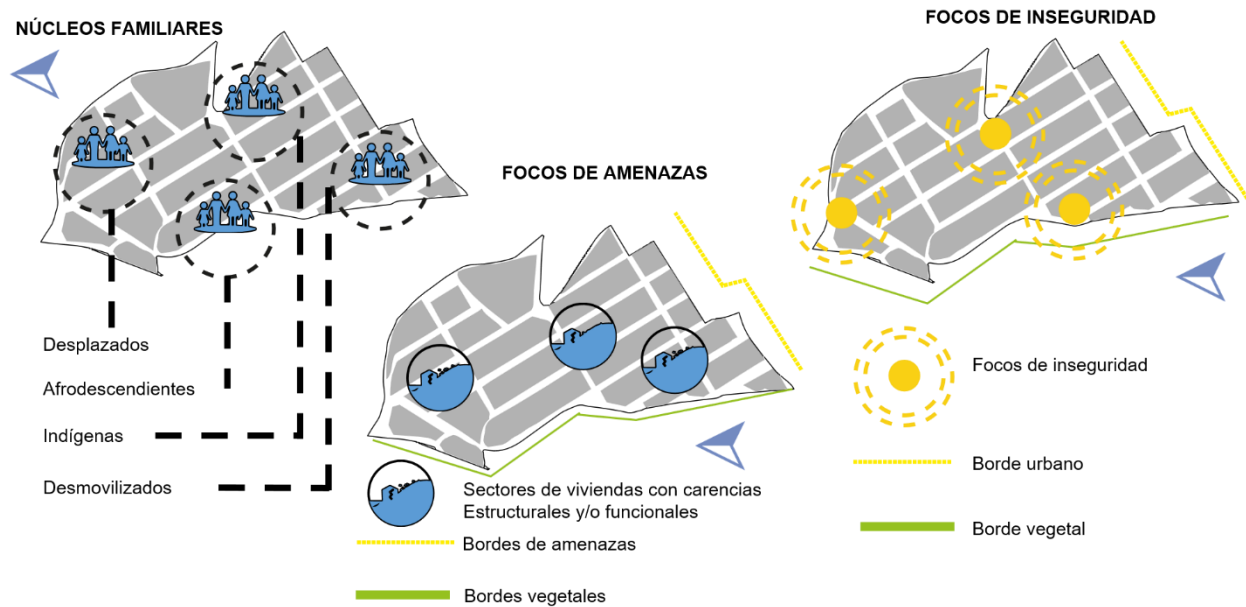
NÚCLEOS FAMILIARES

Desplazados

Afrodescendientes

Indígenas

Desmovilizados

FOCOS DE AMENAZAS

Sectores de viviendas con carencias Estructurales y/o funcionales

Bordes de amenazas

Bordes vegetales

FOCOS DE INSEGURIDAD

Focos de inseguridad

Borde urbano

Borde vegetal